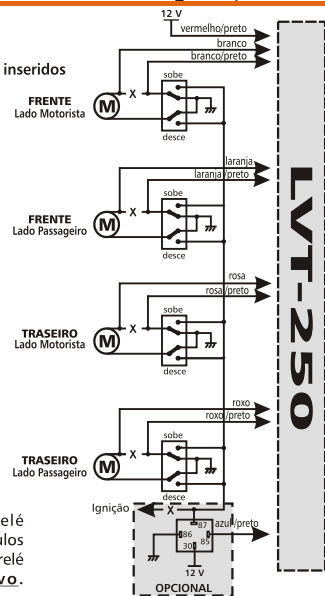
12 V
vermelho/preto
branco
branco/preto
inseridos
FRENTE
Lado Motorista
M
X
sobe
desce
laranja
laranja/preto
FRENTE
Lado Passageiro
M
X
sobe
desce
rosa
rosa/preto
TRASEIRO
Lado Motorista
M
X
sobe
desce
roxo
roxo/preto
TRASEIRO
Lado Passageiro
M
X
sobe
desce
LVT-250
relé
ulos
relé
vo.
Ignição
X
87
86
85
30
azul/preto
12 V
OPCIONAL